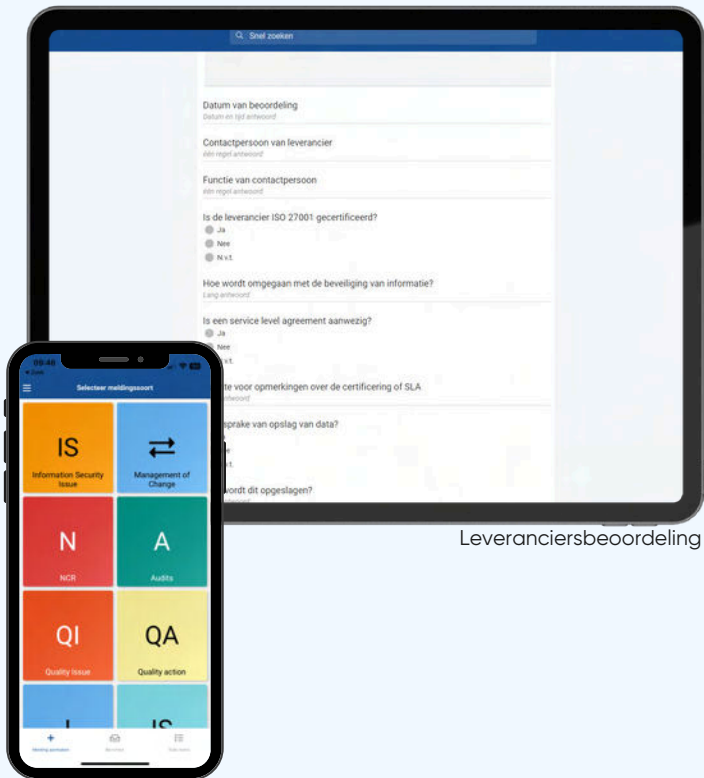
Snel zoeken

Datum van beoordeling
Datum en tijd antwoord

Contactpersoon van leverancier
Eén regel antwoord

Functie van contactpersoon
Eén regel antwoord

Is de leverancier ISO 27001 gecertificeerd?
Ja
Nee
N.v.t.

Hoe wordt omgegaan met de beveiliging van informatie?
Lang antwoord

Is een service level agreement aanwezig?
Ja
Nee
N.v.t.

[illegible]te voor opmerkingen over de certificering of SLA
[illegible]ntwoord

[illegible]sprake van opslag van data?
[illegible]e
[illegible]v.t.

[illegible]wordt dit opgeslagen?

08:46
Selecteer meldingssoort

IS
Information Security Issue

⇄
Management of Change

N
NCR

A
Audits

QI
Quality Issue

QA
Quality action

I

IS

+
Melding aanmaken
Berichten
Mijn items

Leveranciersbeoordeling